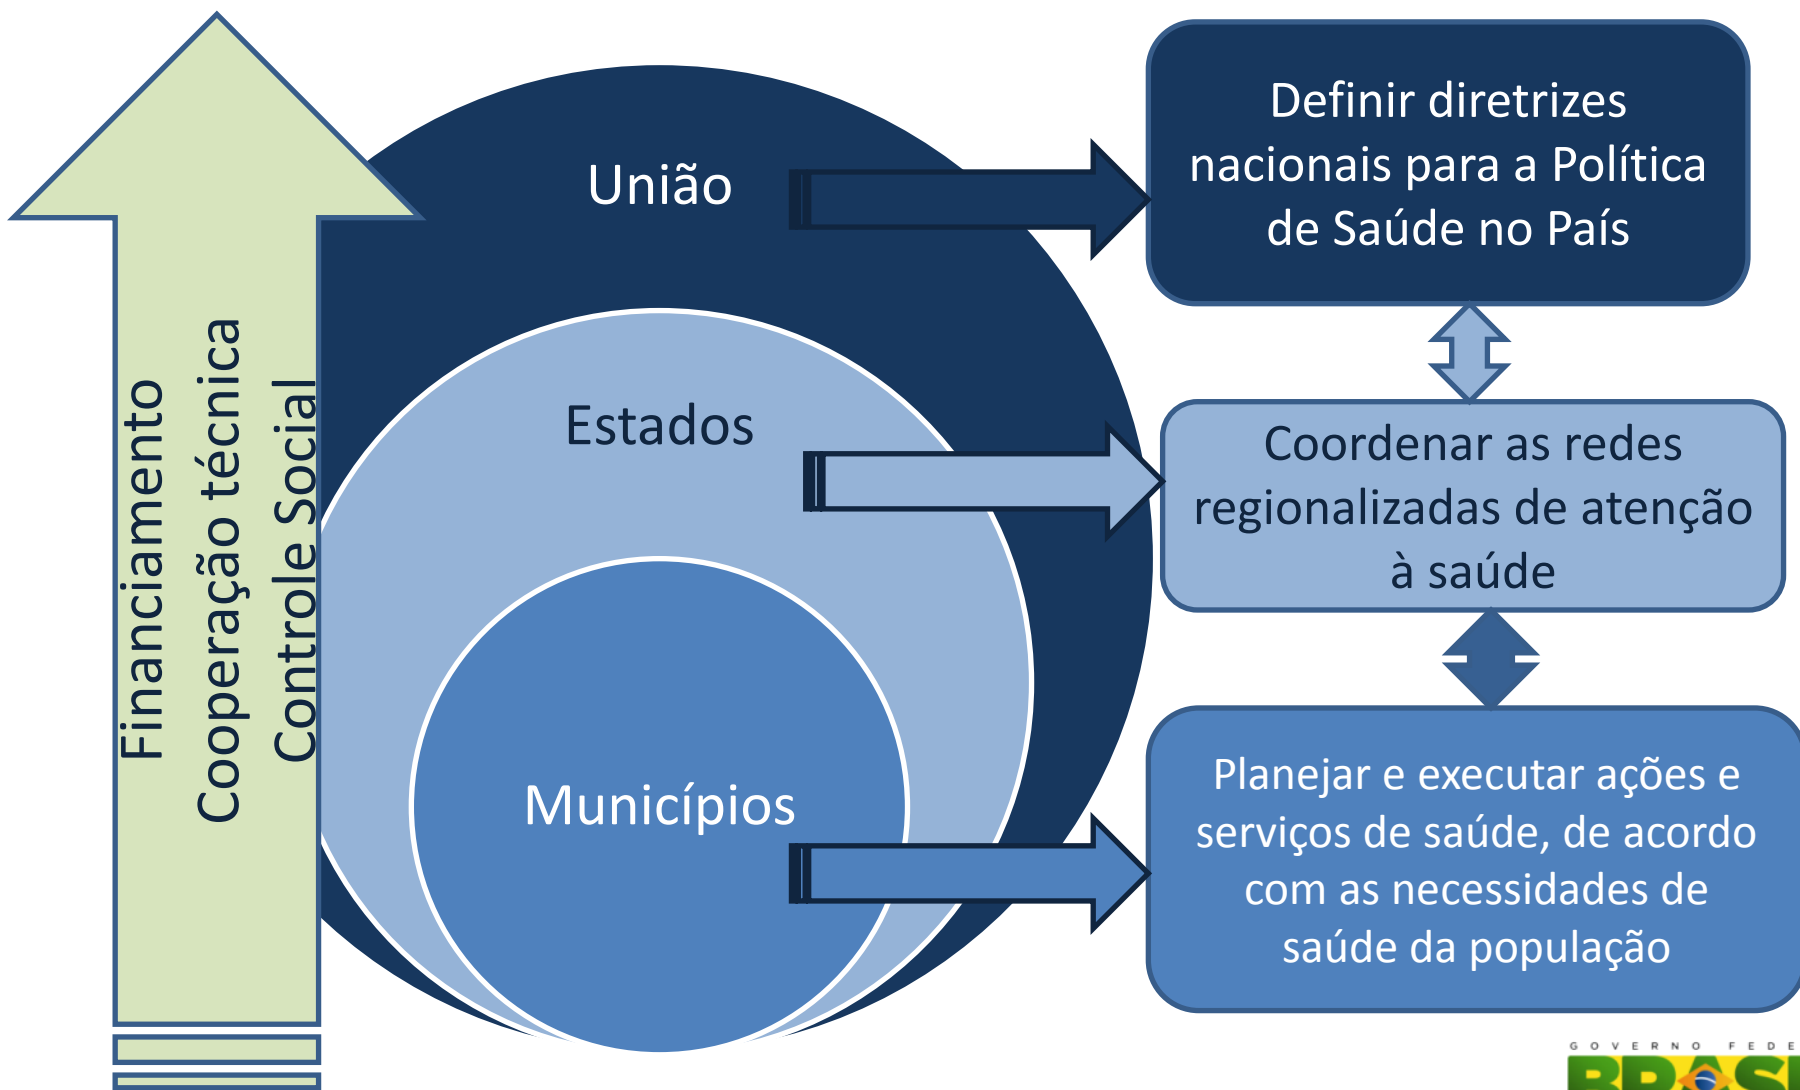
Financiamento
Cooperação técnica
Controle Social

União

Estados

Municípios

Definir diretrizes nacionais para a Política de Saúde no País

Coordenar as redes regionalizadas de atenção à saúde

Planejar e executar ações e serviços de saúde, de acordo com as necessidades de saúde da população

GOVERNO FEDE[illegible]
BRAS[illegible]